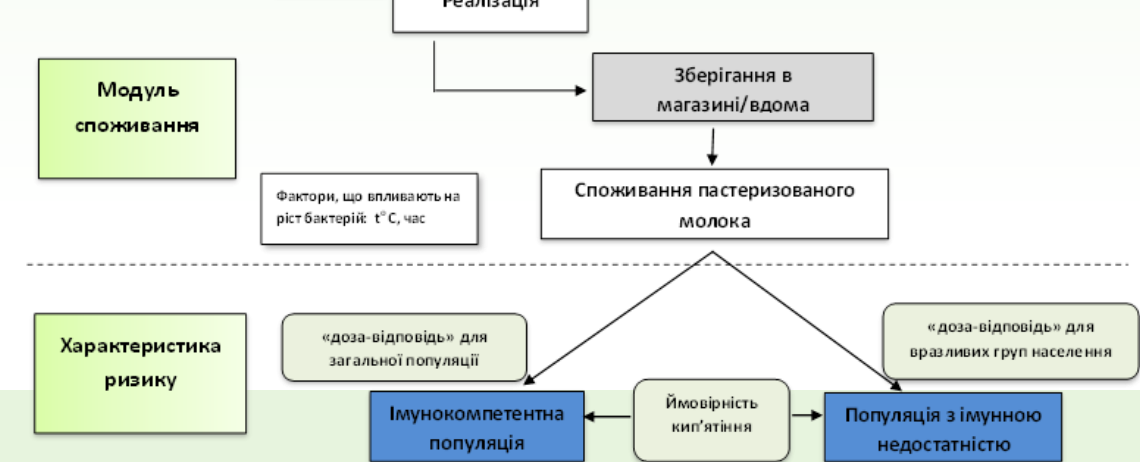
Реалізація

Модуль споживання

Зберігання в магазині/вдома

Фактори, що впливають на ріст бактерій: $t^{\circ}$ C, час

Споживання пастеризованого молока

Характеристика ризику

«доза-відповідь» для загальної популяції

«доза-відповідь» для вразливих груп населення

Імунокомпетентна популяція

Ймовірність кип'ятіння

Популяція з імунною недостатністю